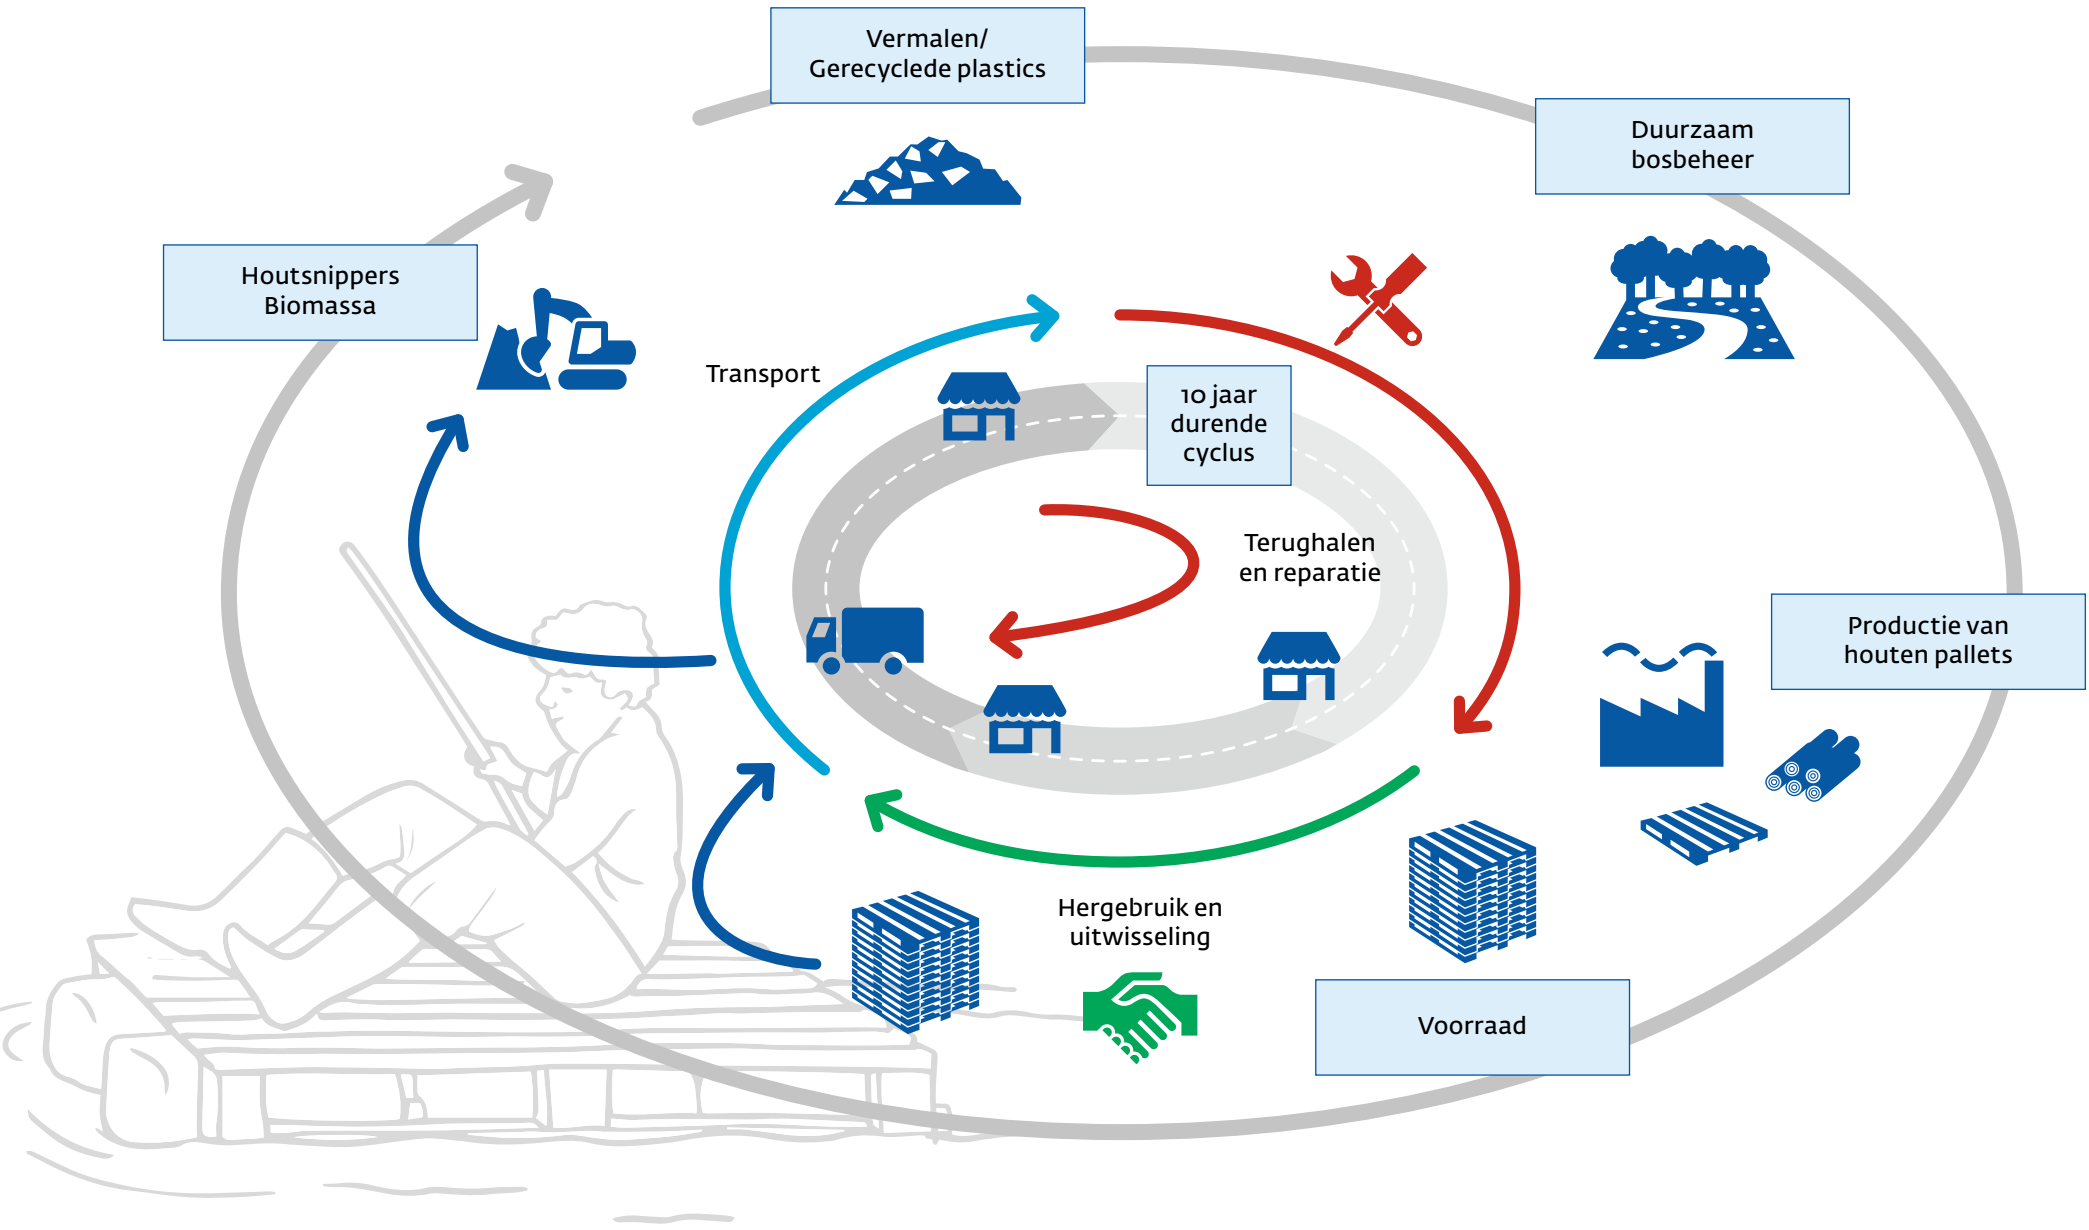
Vermalen/
Gerecyclede plastics

Duurzaam
bosbeheer

Houtsnippers
Biomassa

Transport

10 jaar
durende
cyclus

Terughalen
en reparatie

Productie van
houten pallets

Hergebruik en
uitwisseling

Voorraad